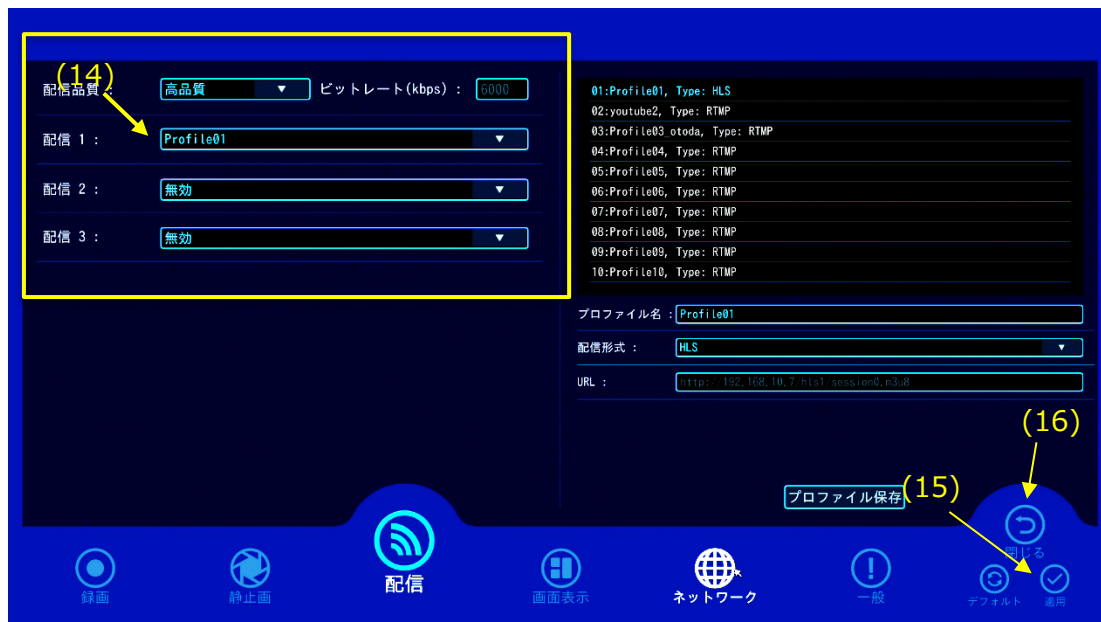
(14)

配信品質 : 高品質 ▼ ビットレート(kbps) : 6000

配信 1 : Profile01 ▼

配信 2 : 無効 ▼

配信 3 : 無効 ▼

01:Profile01, Type: HLS
02:youtube2, Type: RTMP
03:Profile03_otoda, Type: RTMP
04:Profile04, Type: RTMP
05:Profile05, Type: RTMP
06:Profile06, Type: RTMP
07:Profile07, Type: RTMP
08:Profile08, Type: RTMP
09:Profile09, Type: RTMP
10:Profile10, Type: RTMP

プロファイル名 : Profile01

配信形式 : HLS ▼

URL : http://192.168.10.7/hls1/session0.m3u8

(16)

プロファイル保存 (15)

閉じる

録画 静止画 配信 画面表示 ネットワーク 一般 デフォルト 適用